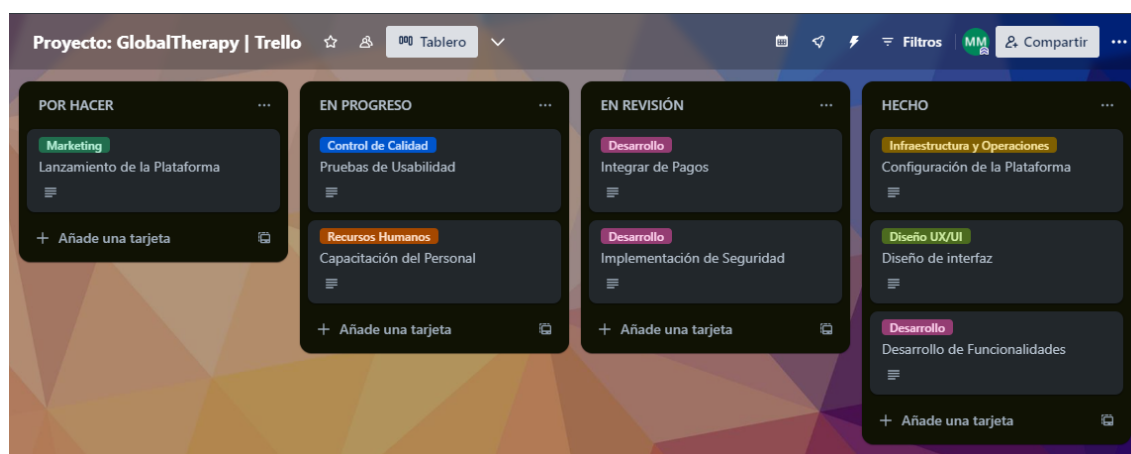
Proyecto: GlobalTherapy | Trello
Tablero
Filtros
MM
Compartir

POR HACER
Marketing
Lanzamiento de la Plataforma
+ Añade una tarjeta

EN PROGRESO
Control de Calidad
Pruebas de Usabilidad
Recursos Humanos
Capacitación del Personal
+ Añade una tarjeta

EN REVISIÓN
Desarrollo
Integrar de Pagos
Desarrollo
Implementación de Seguridad
+ Añade una tarjeta

HECHO
Infraestructura y Operaciones
Configuración de la Plataforma
Diseño UX/UI
Diseño de interfaz
Desarrollo
Desarrollo de Funcionalidades
+ Añade una tarjeta